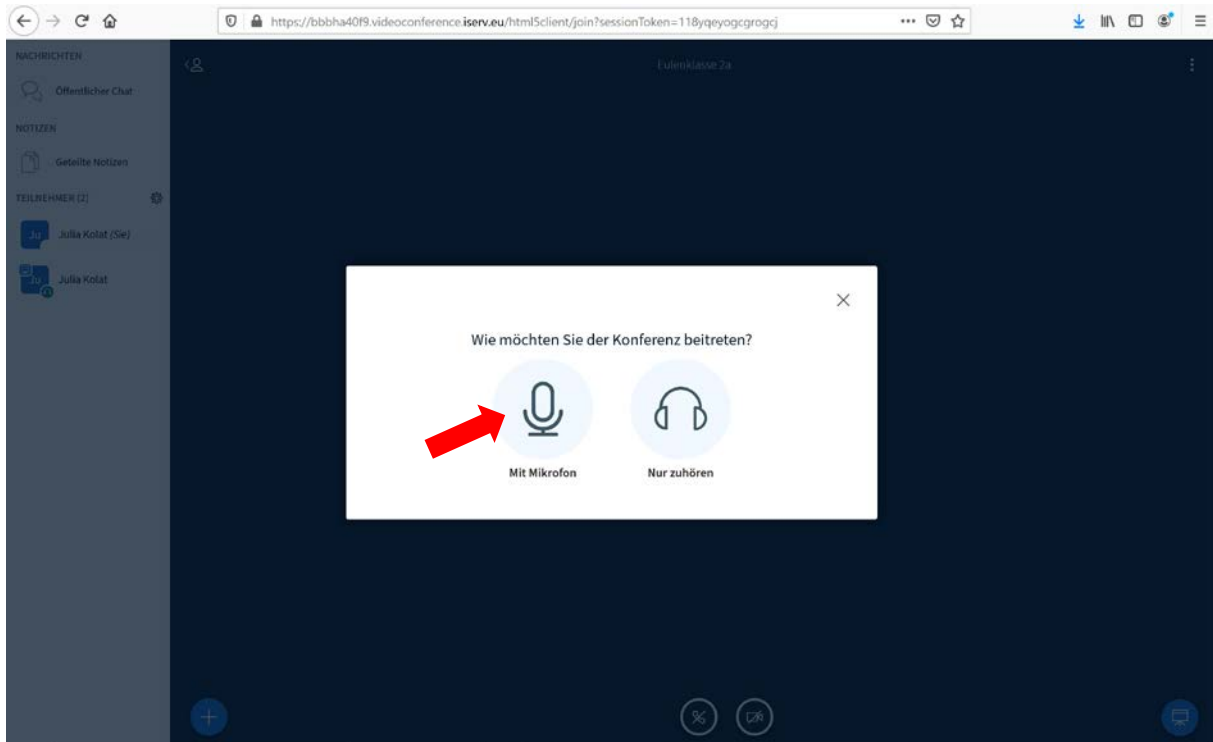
https://bbbha40f9.videoconference.iserv.eu/html5client/join?sessionToken=118yqeyogcgrogcj

NACHRICHTEN

Öffentlicher Chat

NOTIZEN

Geteilte Notizen

TEILNEHMER (2)

Ju Julia Kolat (Sie)

Ju Julia Kolat

Eulenklasse 2a

Wie möchten Sie der Konferenz beitreten?

Mit Mikrofon

Nur zuhören